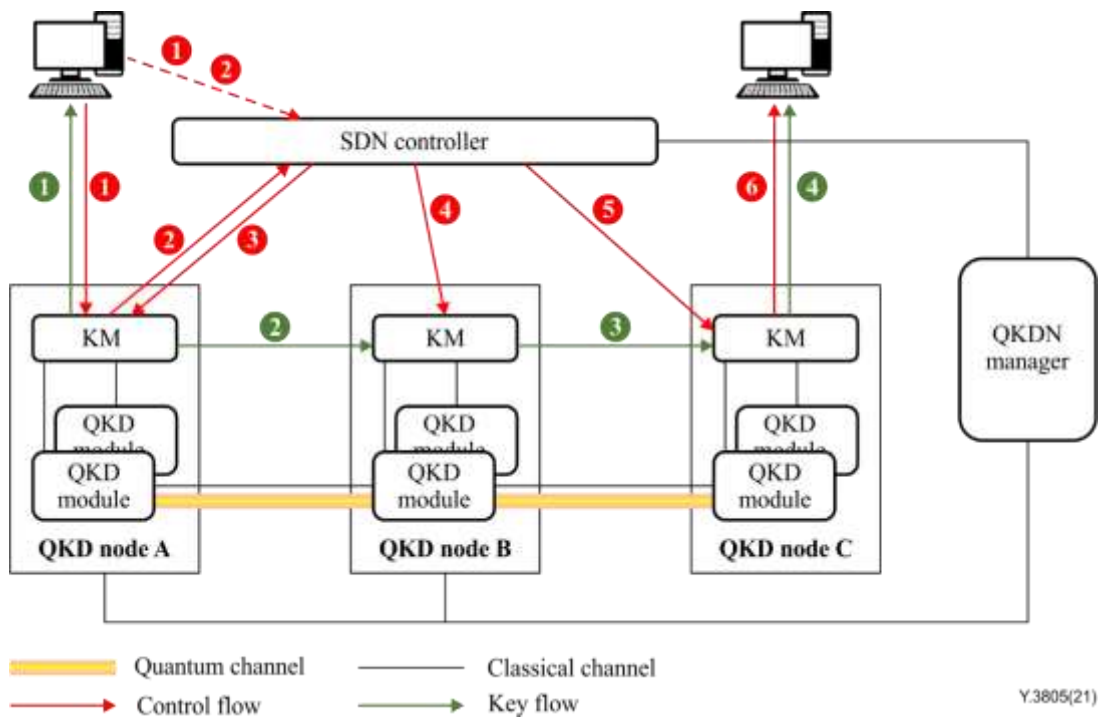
1 2

SDN controller

1 1

2 3

4

5

6 4

KM

2

KM

3

KM

QKDN manager

QKD module

QKD module

QKD module

QKD module

QKD module

QKD module

QKD node A

QKD node B

QKD node C

Quantum channel

Classical channel

Control flow

Key flow

Y.3805(21)